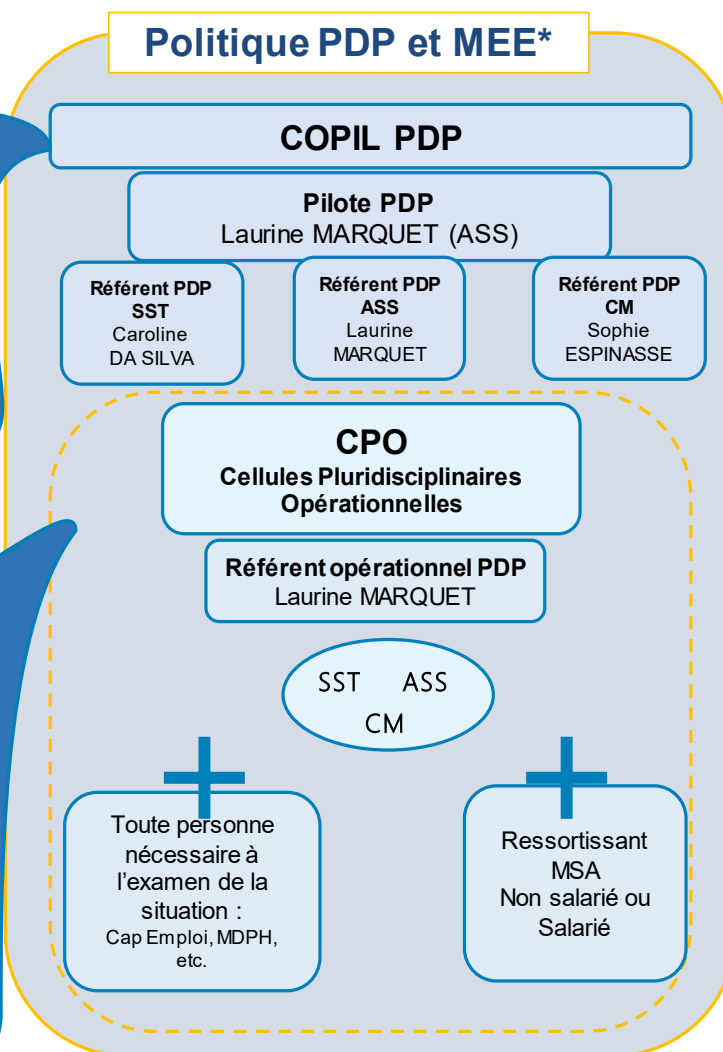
Politique PDP et MEE*

COPIL PDP

Pilote PDP
Laurine MARQUET (ASS)

Référent PDP SST
Caroline DA SILVA

Référent PDP ASS
Laurine MARQUET

Référent PDP CM
Sophie ESPINASSE

CPO
Cellules Pluridisciplinaires Opérationnelles

Référent opérationnel PDP
Laurine MARQUET

SST ASS
CM

Toute personne nécessaire à l'examen de la situation :
Cap Emploi, MDPH, etc.

Ressortissant MSA
Non salarié ou Salarié